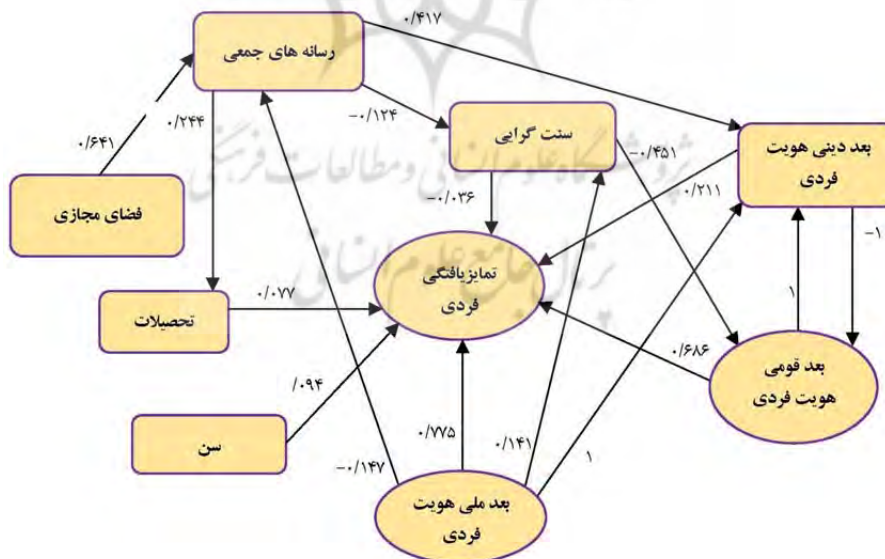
رسانه های جمعی
۰/۴۱۷
۰/۶۴۱
۰/۲۴۴
-۰/۱۲۴
سنت گرایی
-۰/۴۵۱
بعد دینی هویت فردی
۰/۲۱۱
-۱
فضای مجازی
-۰/۰۳۶
تمایزیافتگی فردی
۱
تحصیلات
۰/۰۷۷
۰/۶۸۶
بعد قومی هویت فردی
/۰۹۴
سن
۰/۷۷۵
۰/۱۴۱
۱
-۰/۱۴۷
بعد ملی هویت فردی
پژوهشگاه علوم انسانی و مطالعات فرهنگی
پرتال جامع علوم انسانی